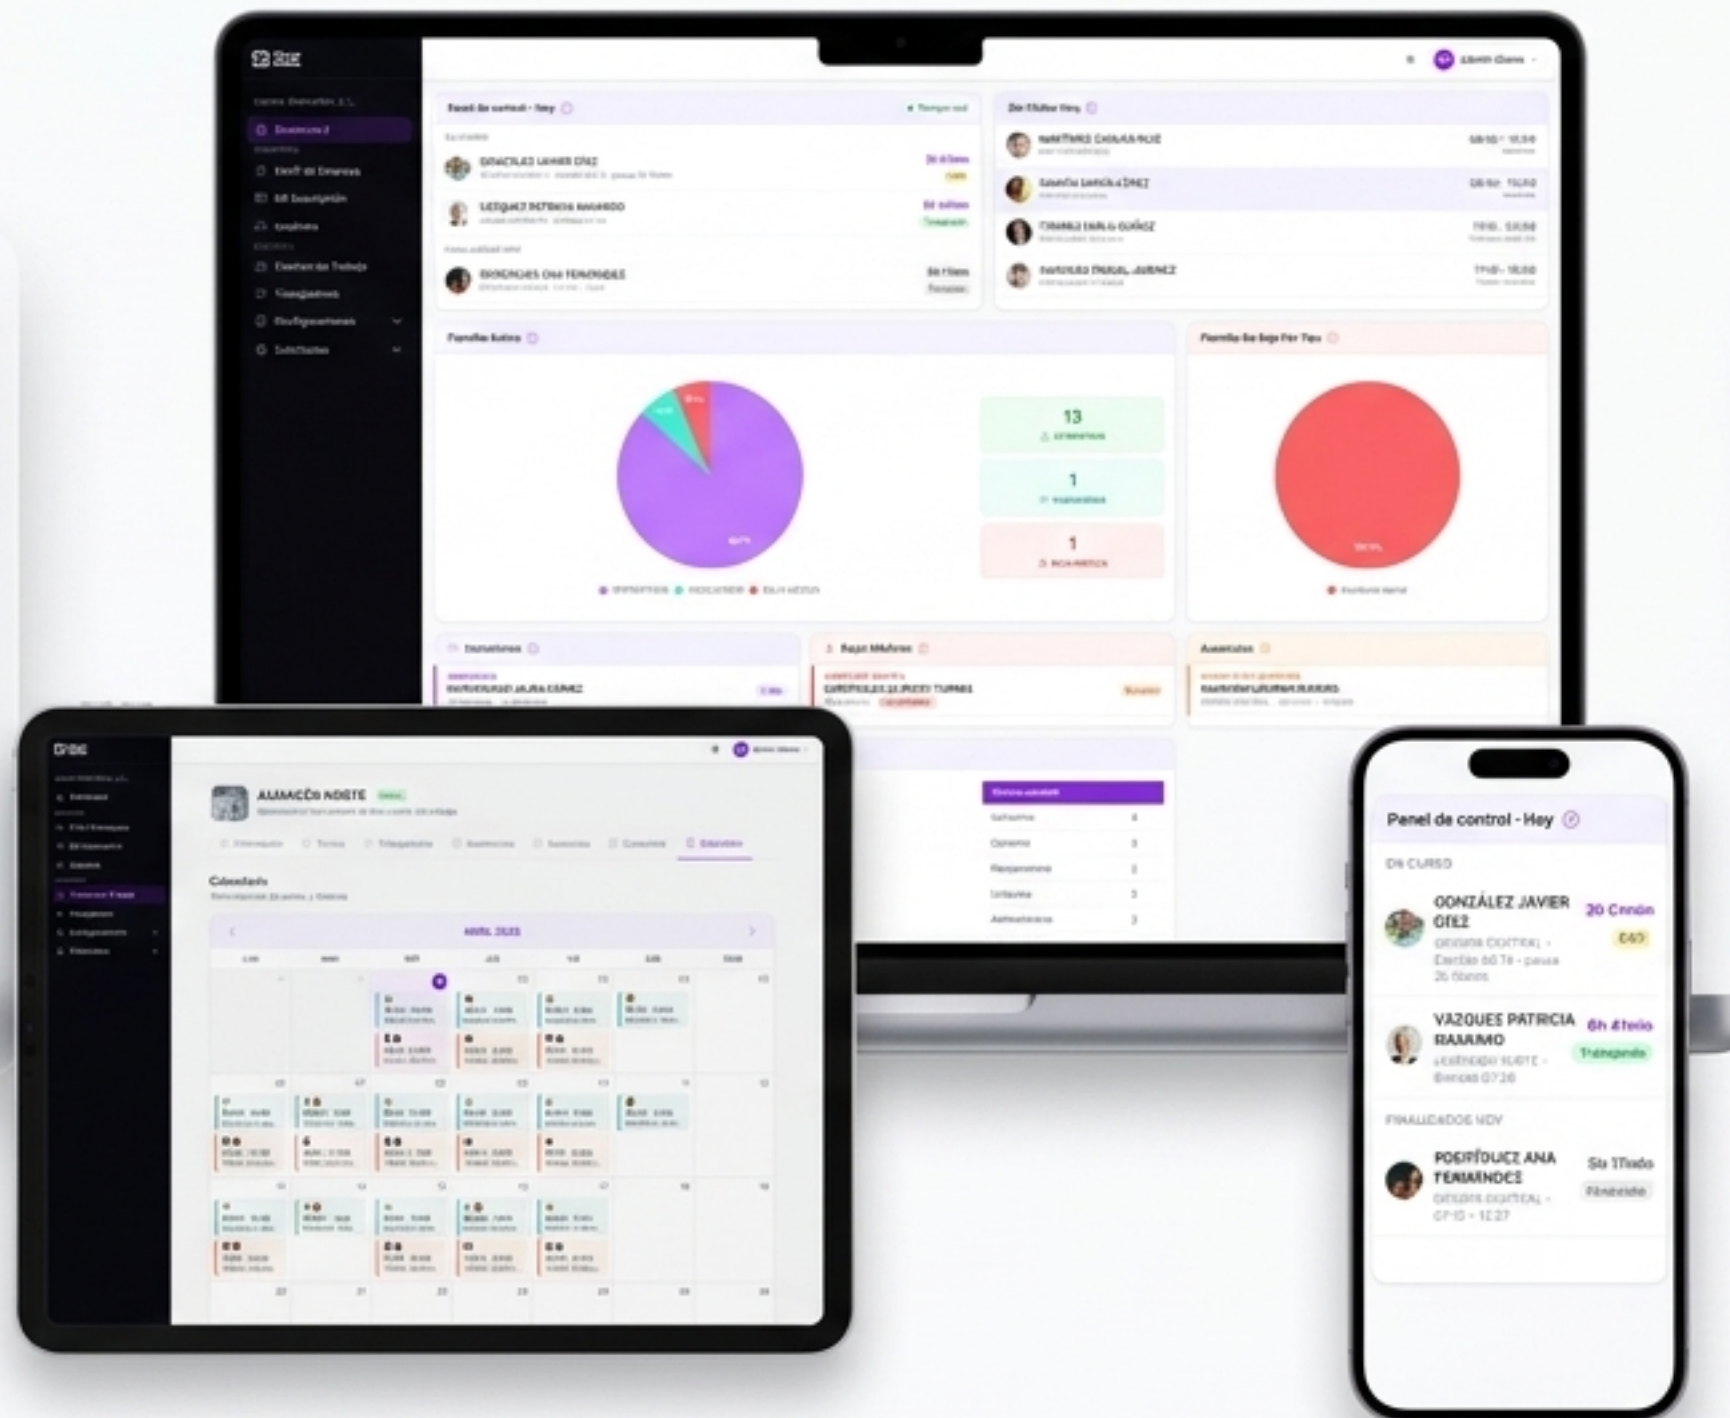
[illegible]

13

1

1

AAMACÉN NORTE

Calendario

ABRIL 2025

Panel de control - Hoy

EN CURSO

GONZÁLEZ JAVIER DÍEZ

20 Cnnón

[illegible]

VAZQUEZ PATRICIA RAMMO

6h Afeio

Trabajando

FINALIZADOS HOY

RODRÍGUEZ ANA FERNÁNDEZ

5la 1Tudo

Finalizado